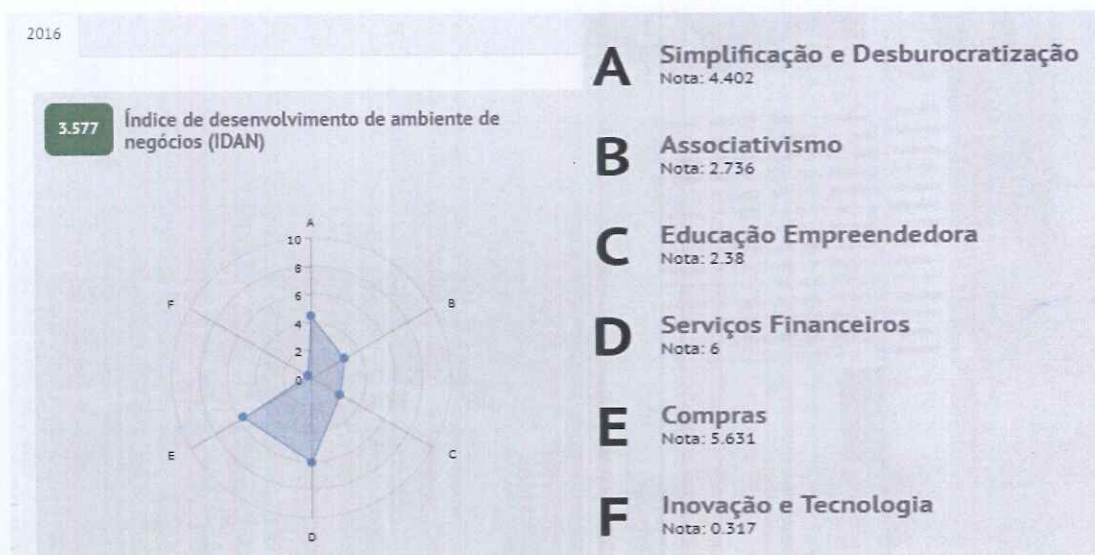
2016

3.577 Índice de desenvolvimento de ambiente de negócios (IDAN)

A
10
8
6
4
2
0
B
C
D
E
F

A Simplificação e Desburocratização
Nota: 4.402

B Associativismo
Nota: 2.736

C Educação Empreendedora
Nota: 2.38

D Serviços Financeiros
Nota: 6

E Compras
Nota: 5.631

F Inovação e Tecnologia
Nota: 0.317